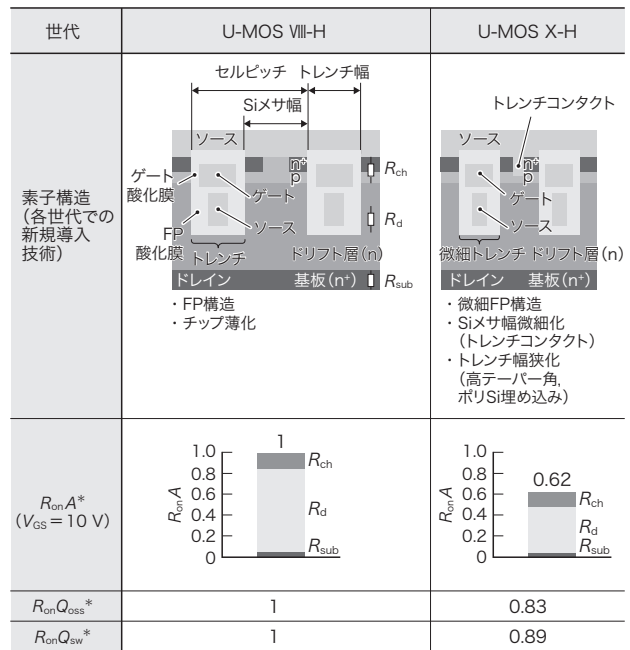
| 世代 | U-MOS Ⅷ-H | U-MOS X-H |
|---|---|---|
| 素子構造（各世代での新規導入技術） | セルピッチ トレンチ幅 Siメサ幅 ソース ゲート酸化膜 $n^+$ p ゲート ソース FP酸化膜 トレンチ ドリフト層（n） $R_{ch}$ $R_d$ ドレイン 基板（$n^+$） $R_{sub}$ ・FP構造 ・チップ薄化 | トレンチコンタクト ソース $n^+$ p ゲート ソース 微細トレンチ ドリフト層（n） ドレイン 基板（$n^+$） ・微細FP構造 ・Siメサ幅微細化（トレンチコンタクト） ・トレンチ幅狭化（高テーパー角, ポリSi埋め込み） |
| $R_{on}A$*（$V_{GS}$＝10 V） | 1.0 0.8 0.6 0.4 0.2 0 $R_{on}A$ 1 $R_{ch}$ $R_d$ $R_{sub}$ | 1.0 0.8 0.6 0.4 0.2 0 $R_{on}A$ 0.62 $R_{ch}$ $R_d$ $R_{sub}$ |
| $R_{on}Q_{oss}$* | 1 | 0.83 |
| $R_{on}Q_{sw}$* | 1 | 0.89 |